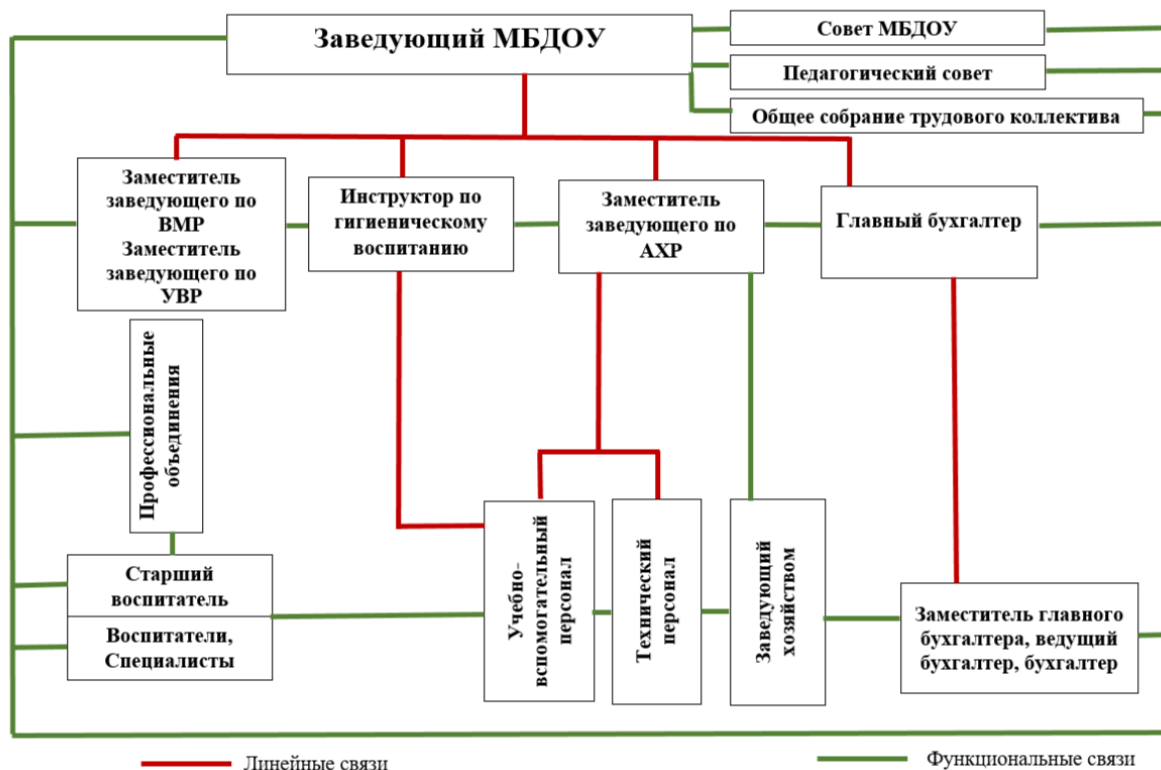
Заведующий МБДОУ

Совет МБДОУ

Педагогический совет

Общее собрание трудового коллектива

Заместитель заведующего по ВМР
Заместитель заведующего по УВР

Инструктор по гигиеническому воспитанию

Заместитель заведующего по АХР

Главный бухгалтер

Профессиональные объединения

Старший воспитатель

Воспитатели, Специалисты

Учебно-вспомогательный персонал

Технический персонал

Заведующий хозяйством

Заместитель главного бухгалтера, ведущий бухгалтер, бухгалтер

Линейные связи

Функциональные связи